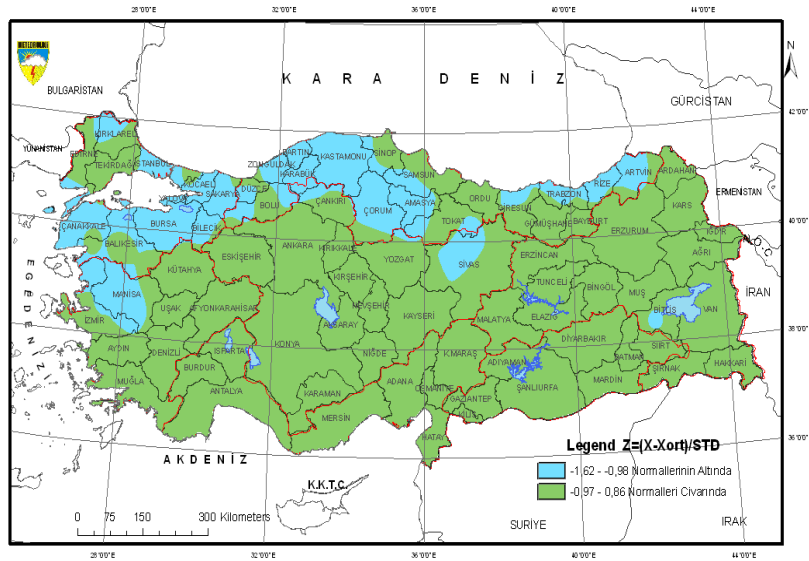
28°0'0"E 32°0'0"E 36°0'0"E 40°0'0"E 44°0'0"E

METEOROLOJİ

K A R A D E N İ Z

BULGARİSTAN

GÜRCİSTAN

YUNANİSTAN

42°0'0"N

KIRKLARELİ EDİRNE TEKİRDAĞ İSTANBUL KOCAELİ YALOVA SAKARYA DÜZCE ZONGULDAK BARTIN KARABÜK KASTAMONU SİNOP SAMSUN BOLU ÇANKIRI ÇORUM AMASYA ORDU GİRESUN TRABZON RİZE ARTVİN ARDAHAN KARS IĞDIR AĞRI BAYBURT GÜMÜŞHANE ERZURUM TOKAT SİVAS ERZİNCAN ÇANAKKALE BALIKESİR BURSA BİLECİK ESKİŞEHİR ANKARA KIRIKKALE YOZGAT KÜTAHYA KIRŞEHİR NEVŞEHİR KAYSERİ MANİSA İZMİR UŞAK AFYONKARAHİSAR AKSARAY TUNCELİ BİNGÖL MUŞ BİTLİS VAN MALATYA ELAZIĞ DİYARBAKIR BATMAN SİİRT ŞIRNAK HAKKARİ AYDIN DENİZLİ ISPARTA KONYA NİĞDE K.MARAŞ ADIYAMAN ŞANLIURFA MARDİN MUĞLA BURDUR ANTALYA KARAMAN ADANA OSMANİYE GAZİANTEP KİLİS MERSİN HATAY

ERMENİSTAN

N.O.C

İRAN

E G E D E N İ Z İ

40°0'0"N

38°0'0"N

36°0'0"N

AKDENİZ

K.K.T.C.

SURİYE

IRAK

Legend Z=(X-Xort)/STD

-1.62 - -0,98 Normallerinin Altında

-0,97 - 0,86 Normalleri Civarında

0 75 150 300 Kilometers

28°0'0"E 32°0'0"E 36°0'0"E 40°0'0"E 44°0'0"E